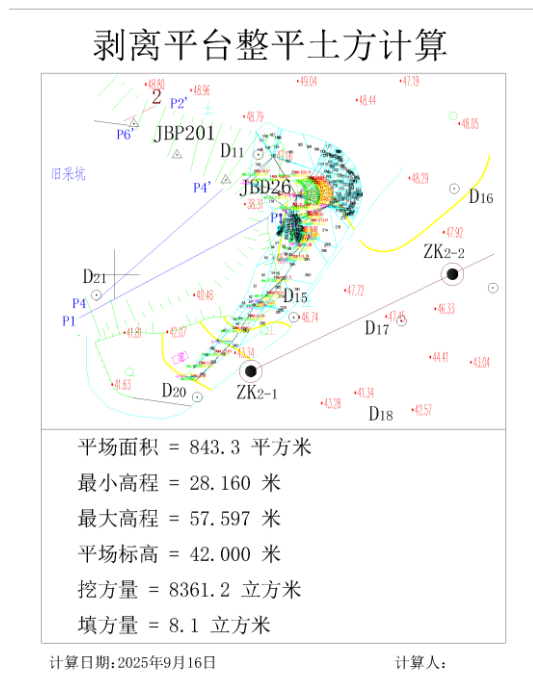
剥离平台整平土方计算

48.80
2
48.96
P2'
49.04
47.19
48.44
48.79
P6'
JBP201
48.05
D11
旧采坑
48.29
P4'
JBD26
D16
38.31
P1'
47.92
ZK2-2
D21
P4
40.46
47.72
D15
P1
46.33
47.45
46.74
D17
41.81
42.07
43.14
44.41
43.04
41.63
D20
ZK2-1
41.34
43.28
D18
42.57

平场面积 = 843.3 平方米
最小高程 = 28.160 米
最大高程 = 57.597 米
平场标高 = 42.000 米
挖方量 = 8361.2 立方米
填方量 = 8.1 立方米

计算日期：2025年9月16日
计算人：